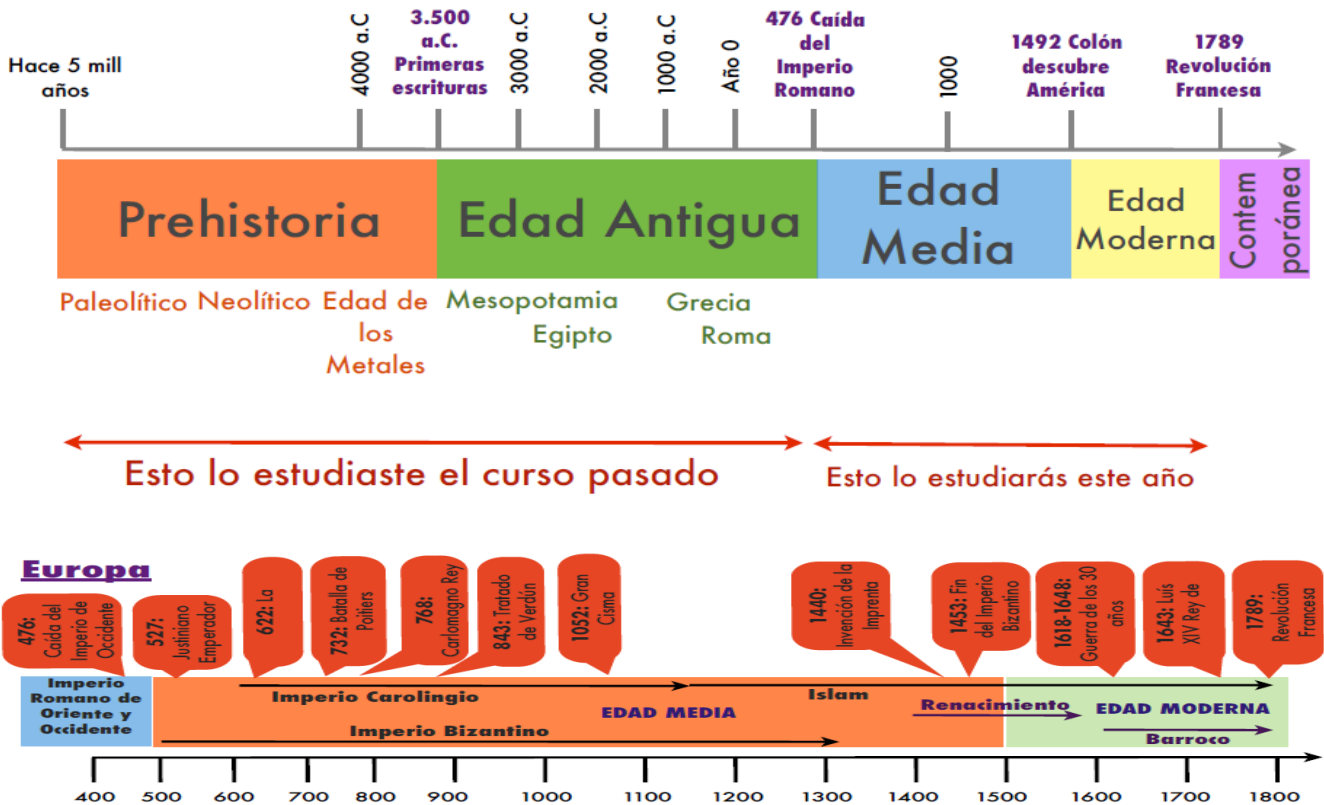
Hace 5 mill años

4000 a.C

3.500 a.C. Primeras escrituras

3000 a.C

2000 a.C

1000 a.C

Año 0

476 Caída del Imperio Romano

1000

1492 Colón descubre América

1789 Revolución Francesa

Prehistoria

Edad Antigua

Edad Media

Edad Moderna

Contemporánea

Paleolítico Neolítico Edad de los Metales

Mesopotamia Egipto

Grecia Roma

Esto lo estudiaste el curso pasado

Esto lo estudiarás este año

Europa

476: Caída del Imperio de Occidente

527: Justiniano Emperador

622: La

732: Batalla de Poitiers

768: Carlomagno Rey

843: Tratado de Verdún

1052: Gran Cisma

1440: Invención de la Imprenta

1453: Fin del Imperio Bizantino

1618-1648: Guerra de los 30 años

1643: Luis XIV Rey de

1789: Revolución Francesa

Imperio Romano de Oriente y Occidente

Imperio Carolingio

Islam

EDAD MEDIA

Renacimiento

EDAD MODERNA

Imperio Bizantino

Barroco

400 500 600 700 800 900 1000 1100 1200 1300 1400 1500 1600 1700 1800